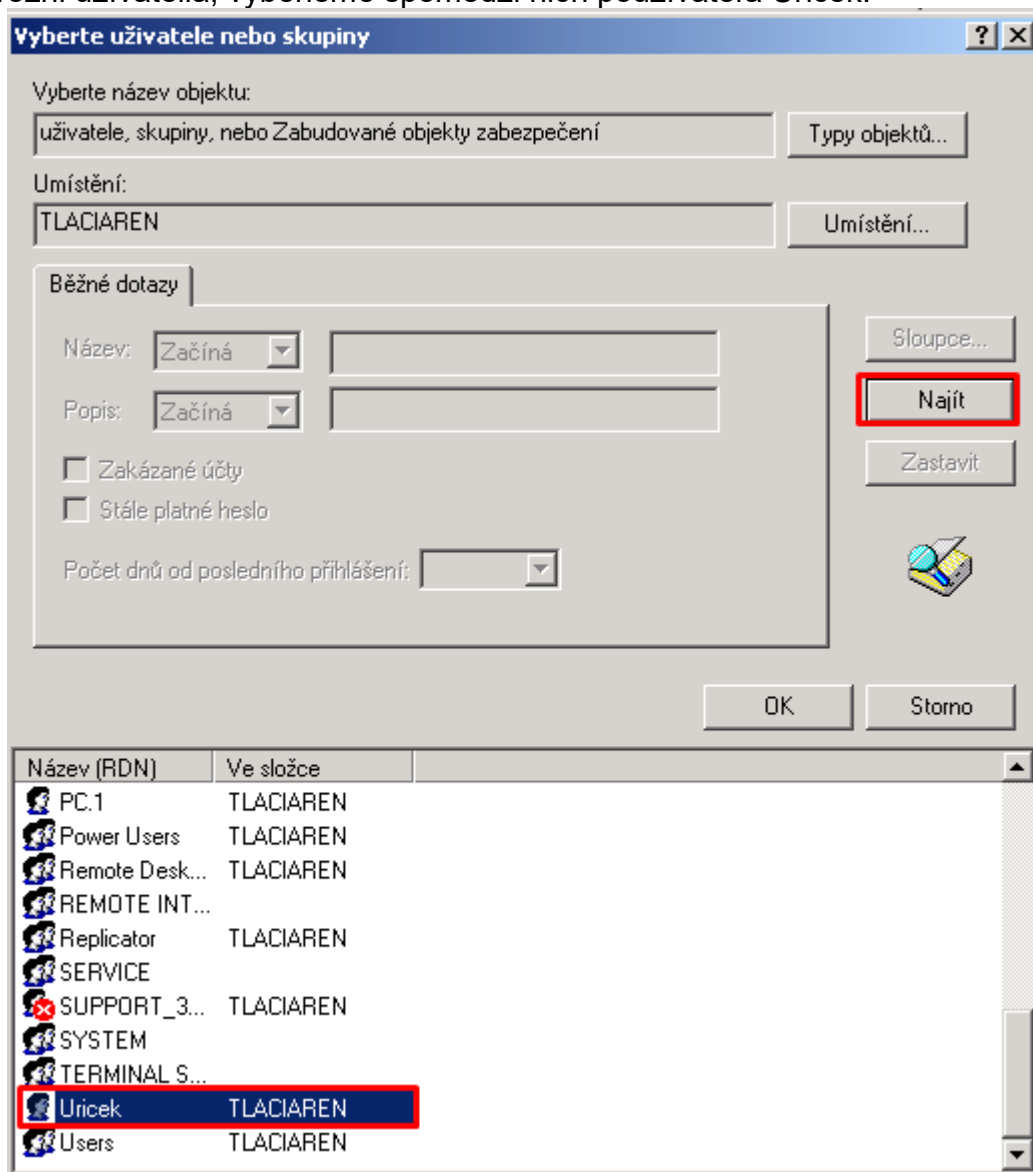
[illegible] užívateľa, vyberieme spomedzi nich používateľa Uricek.

Vyberte uživatele nebo skupiny

?

Vyberte název objektu:

uživatele, skupiny, nebo Zabudované objekty zabezpečení

Typy objektů...

Umístění:

TLACIAREN

Umístění...

Běžné dotazy

Název: Začíná

Popis: Začíná

Zakázané účty

Stále platné heslo

Počet dnů od posledního přihlášení:

Sloupce...

Najít

Zastavit

OK

Storno

| Název (RDN) | Ve složce |
|---|---|
| PC.1 | TLACIAREN |
| Power Users | TLACIAREN |
| Remote Desk... | TLACIAREN |
| REMOTE INT... | |
| Replicator | TLACIAREN |
| SERVICE | |
| SUPPORT_3... | TLACIAREN |
| SYSTEM | |
| TERMINAL S... | |
| Uricek | TLACIAREN |
| Users | TLACIAREN |